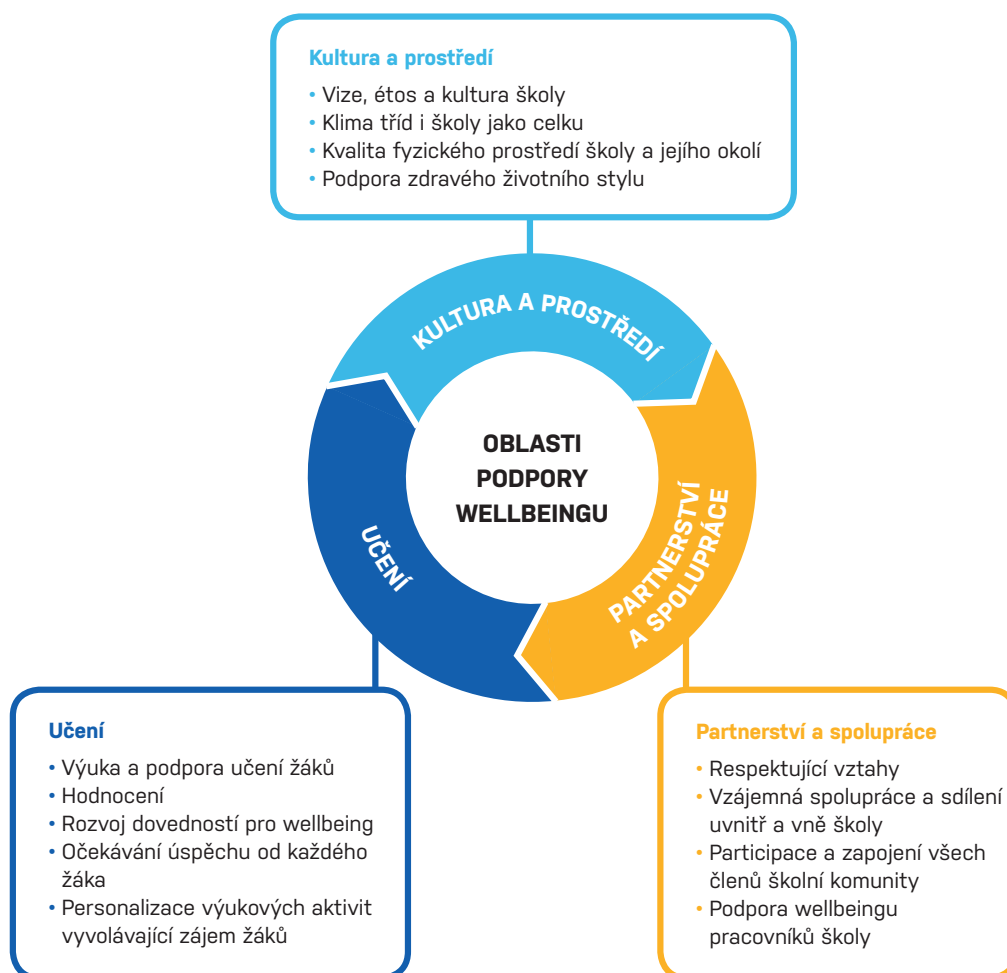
Kultura a prostředí
• Vize, étos a kultura školy
• Klima tříd i školy jako celku
• Kvalita fyzického prostředí školy a jejího okolí
• Podpora zdravého životního stylu

KULTURA A PROSTŘEDÍ

OBLASTI PODPORY WELLBEINGU

UČENÍ

PARTNERSTVÍ A SPOLUPRÁCE

Učení
• Výuka a podpora učení žáků
• Hodnocení
• Rozvoj dovedností pro wellbeing
• Očekávání úspěchu od každého žáka
• Personalizace výukových aktivit vyvolávající zájem žáků

Partnerství a spolupráce
• Respektující vztahy
• Vzájemná spolupráce a sdílení uvnitř a vně školy
• Participace a zapojení všech členů školní komunity
• Podpora wellbeingu pracovníků školy